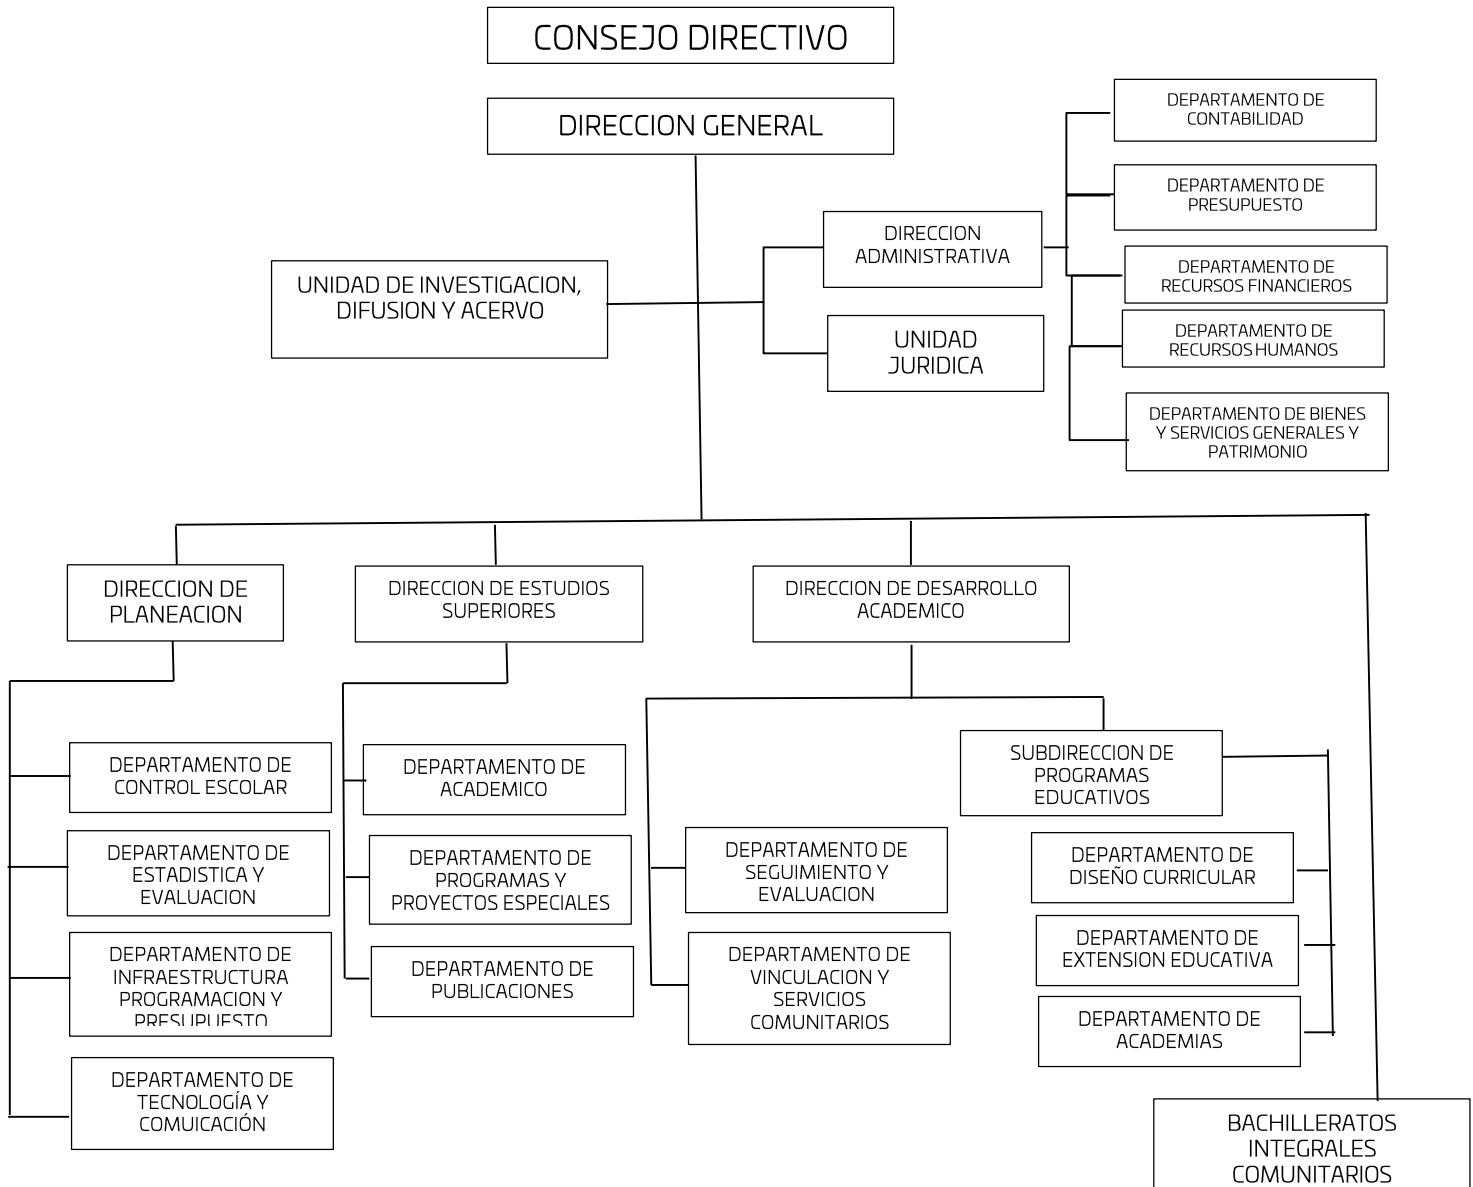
CONSEJO DIRECTIVO

DIRECCION GENERAL

UNIDAD DE INVESTIGACION, DIFUSION Y ACERVO

DIRECCION ADMINISTRATIVA

UNIDAD JURIDICA

DEPARTAMENTO DE CONTABILIDAD

DEPARTAMENTO DE PRESUPUESTO

DEPARTAMENTO DE RECURSOS FINANCIEROS

DEPARTAMENTO DE RECURSOS HUMANOS

DEPARTAMENTO DE BIENES Y SERVICIOS GENERALES Y PATRIMONIO

DIRECCION DE PLANEACION

DIRECCION DE ESTUDIOS SUPERIORES

DIRECCION DE DESARROLLO ACADEMICO

DEPARTAMENTO DE CONTROL ESCOLAR

DEPARTAMENTO DE ESTADISTICA Y EVALUACION

DEPARTAMENTO DE INFRAESTRUCTURA PROGRAMACION Y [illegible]

DEPARTAMENTO DE TECNOLOGÍA Y COMUICACIÓN

DEPARTAMENTO DE ACADEMICO

DEPARTAMENTO DE PROGRAMAS Y PROYECTOS ESPECIALES

DEPARTAMENTO DE PUBLICACIONES

SUBDIRECCION DE PROGRAMAS EDUCATIVOS

DEPARTAMENTO DE SEGUIMIENTO Y EVALUACION

DEPARTAMENTO DE VINCULACION Y SERVICIOS COMUNITARIOS

DEPARTAMENTO DE DISEÑO CURRICULAR

DEPARTAMENTO DE EXTENSION EDUCATIVA

DEPARTAMENTO DE ACADEMIAS

BACHILLERATOS INTEGRALES COMUNITARIOS